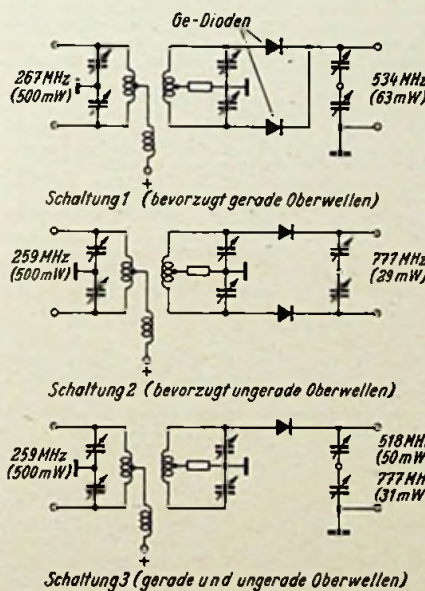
Ge-Dioden

267 MHz (500mW)

534 MHz (63mW)

+

Schaltung 1 (bevorzugt gerade Oberwellen)

259 MHz (500mW)

777 MHz (29mW)

+

Schaltung 2 (bevorzugt ungerade Oberwellen)

259 MHz (500mW)

518 MHz (50mW)

777 MHz (31mW)

+

Schaltung 3 (gerade und ungerade Oberwellen)